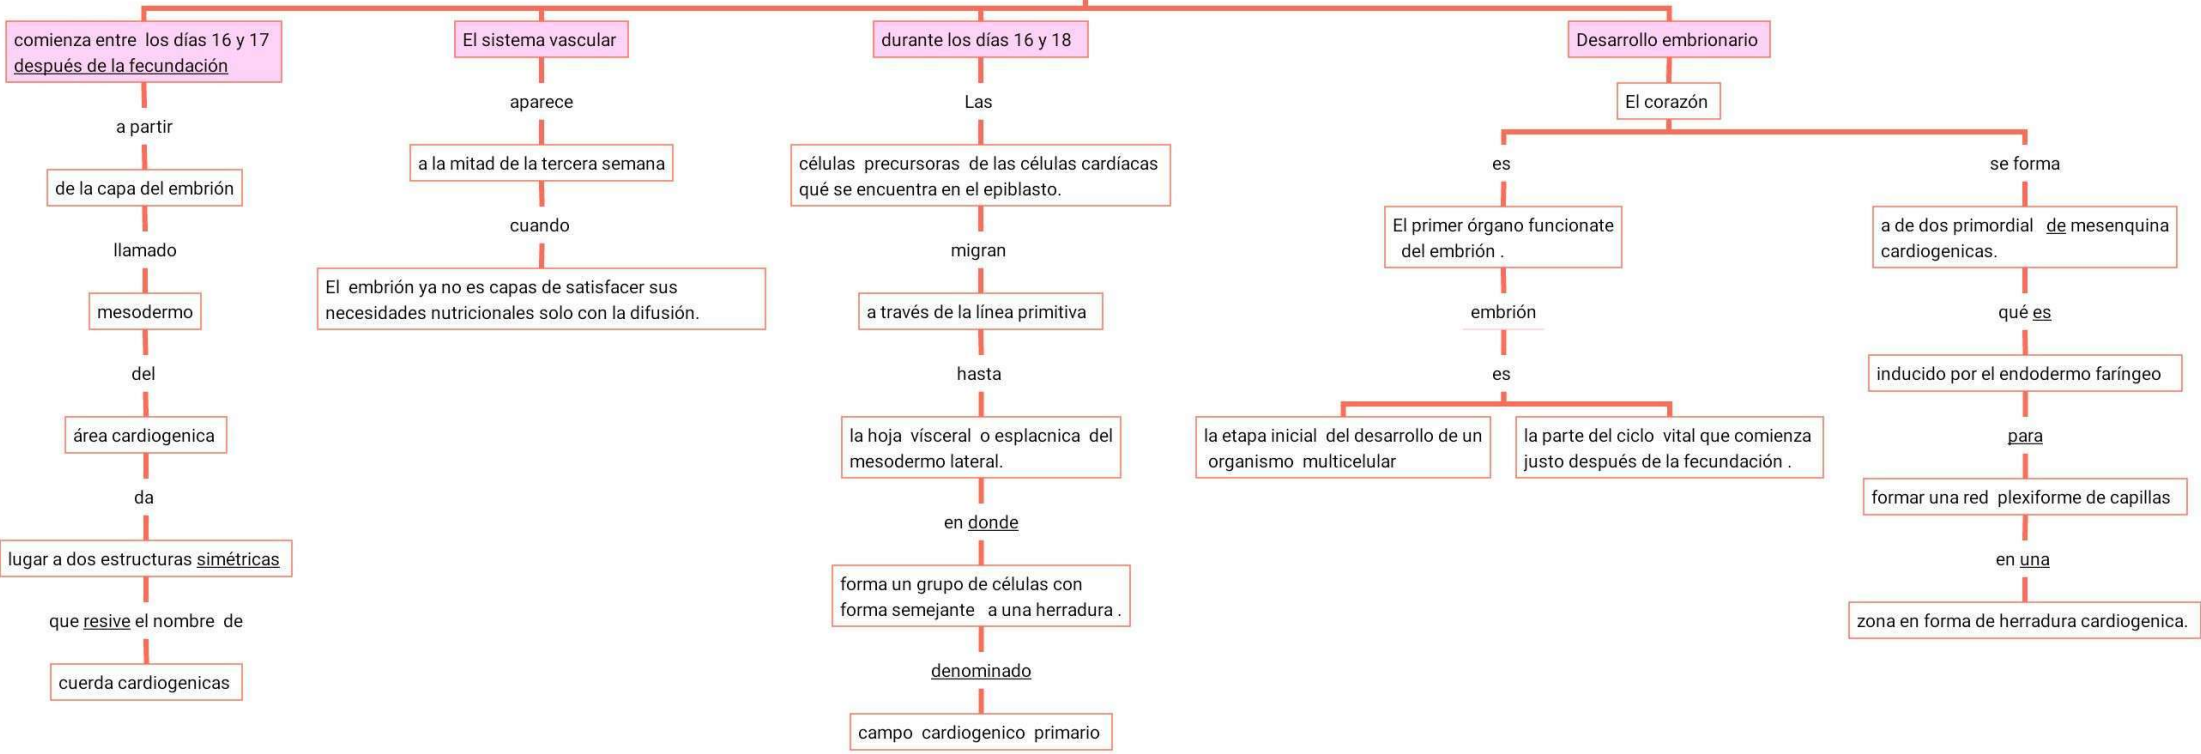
comienza entre los días 16 y 17 después de la fecundación

a partir

de la capa del embrión

llamado

mesodermo

del

área cardiogenica

da

lugar a dos estructuras simétricas

que resive el nombre de

cuerda cardiogenicas

El sistema vascular

aparece

a la mitad de la tercera semana

cuando

El embrión ya no es capas de satisfacer sus necesidades nutricionales solo con la difusión.

durante los días 16 y 18

Las

células precursoras de las células cardíacas qué se encuentra en el epiblasto.

migran

a través de la línea primitiva

hasta

la hoja vísceral o esplacnica del mesodermo lateral.

en donde

forma un grupo de células con forma semejante a una herradura .

denominado

campo cardiogenico primario

Desarrollo embrionario

El corazón

es

El primer órgano funcionate del embrión .

embrión

es

la etapa inicial del desarrollo de un organismo multicelular

la parte del ciclo vital que comienza justo después de la fecundación .

se forma

a de dos primordial de mesenquina cardiogenicas.

qué es

inducido por el endodermo faríngeo

para

formar una red plexiforme de capillas

en una

zona en forma de herradura cardiogenica.